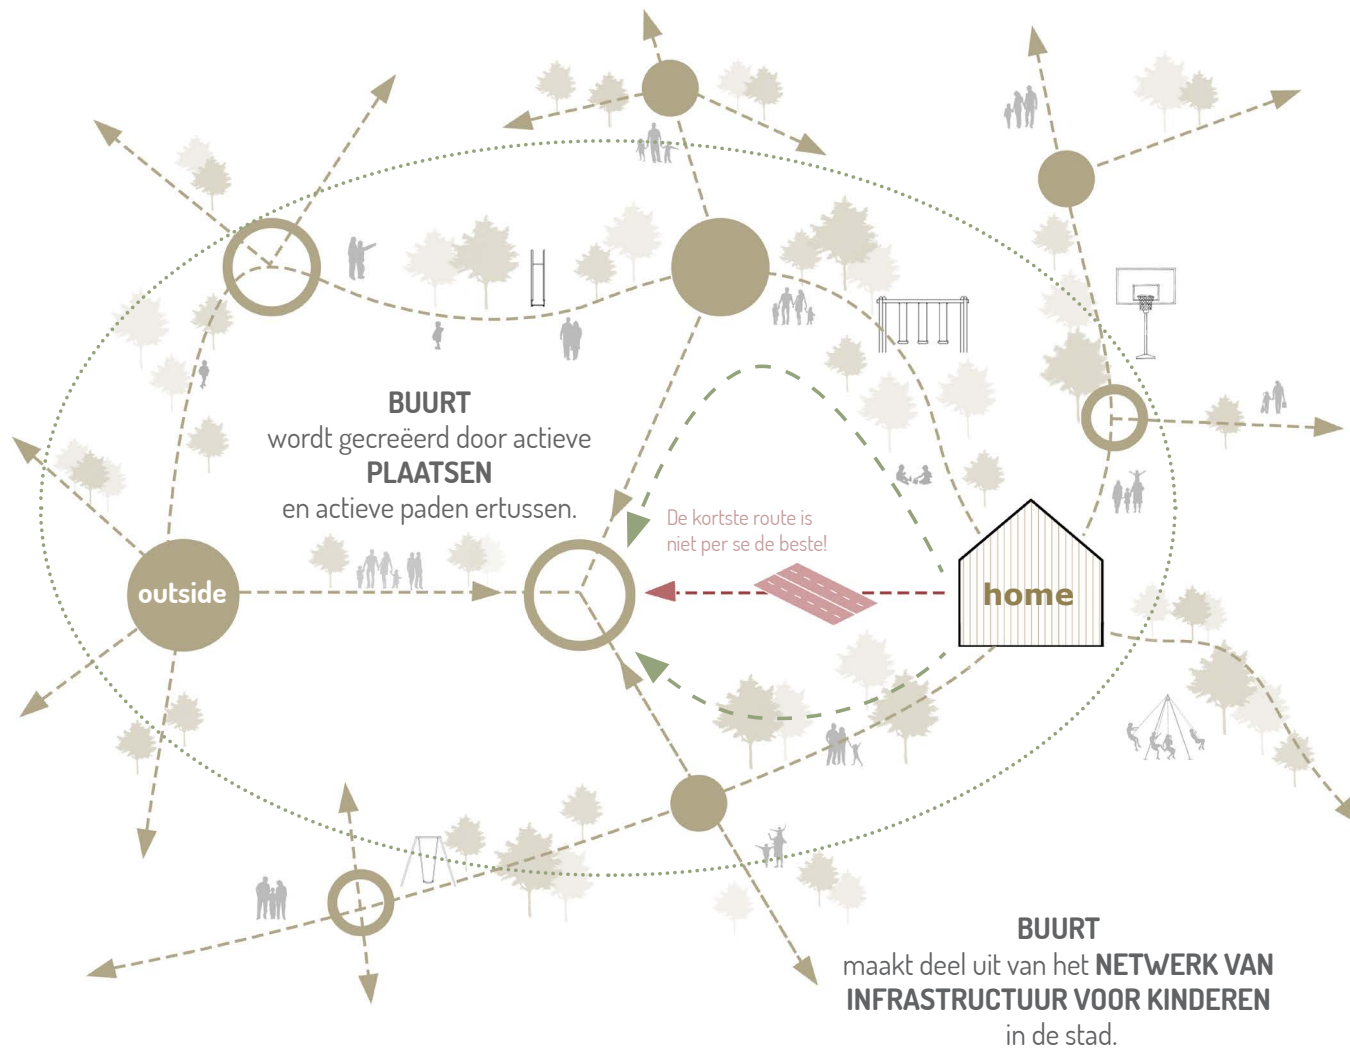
BUURT
wordt gecreëerd door actieve
PLAATSEN
en actieve paden ertussen.

De kortste route is
niet per se de beste!

outside

home

BUURT
maakt deel uit van het NETWERK VAN
INFRASTRUCTUUR VOOR KINDEREN
in de stad.